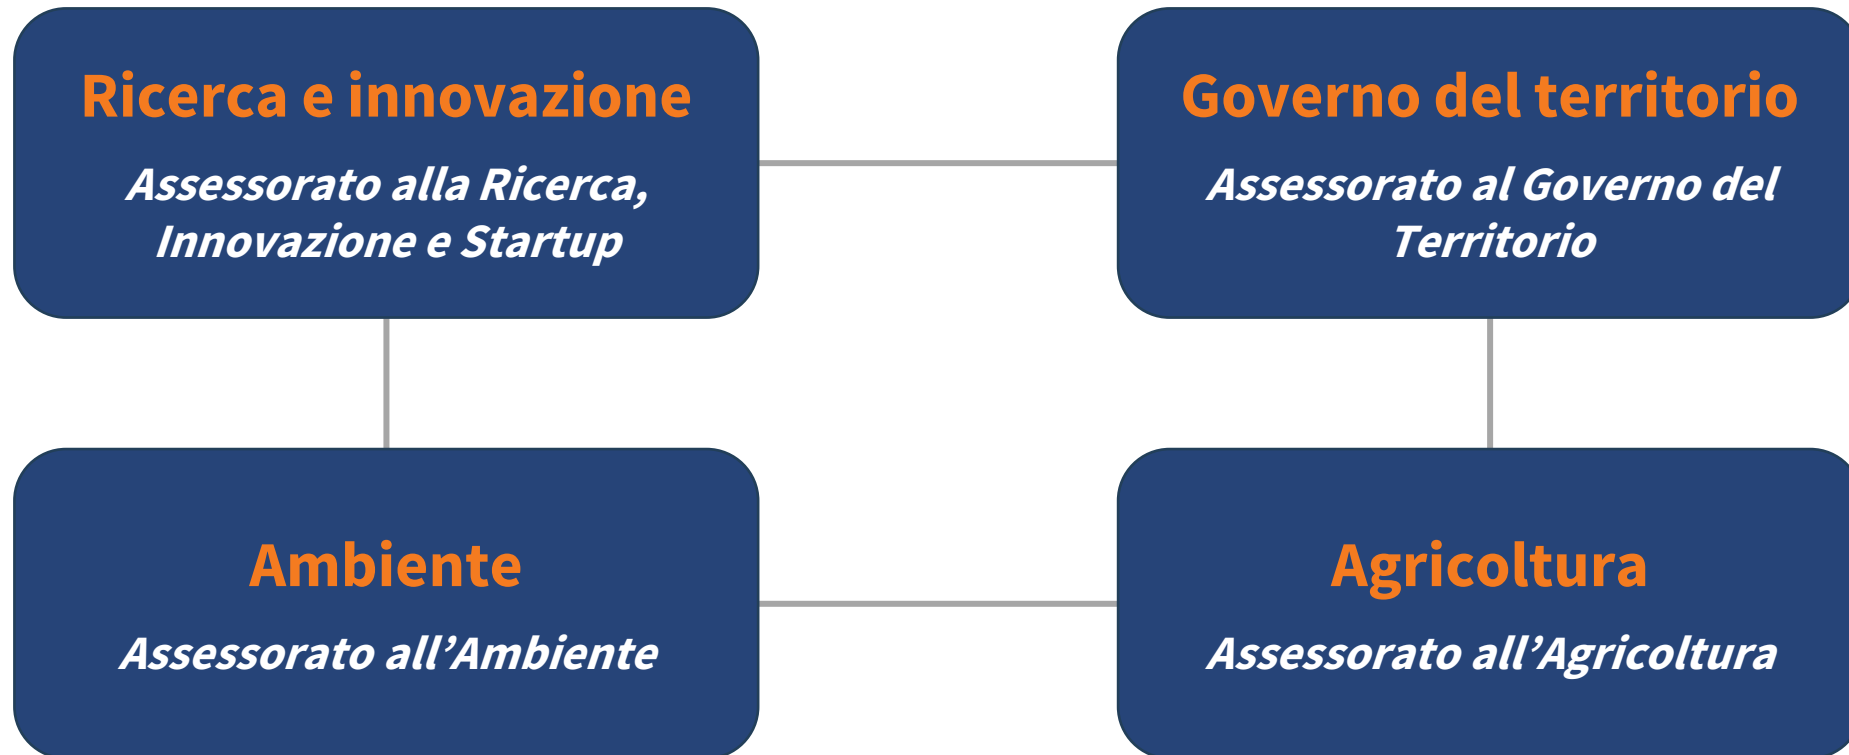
Ricerca e innovazione

Assessorato alla Ricerca, Innovazione e Startup

Governo del territorio

Assessorato al Governo del Territorio

Ambiente

Assessorato all’Ambiente

Agricoltura

Assessorato all’Agricoltura